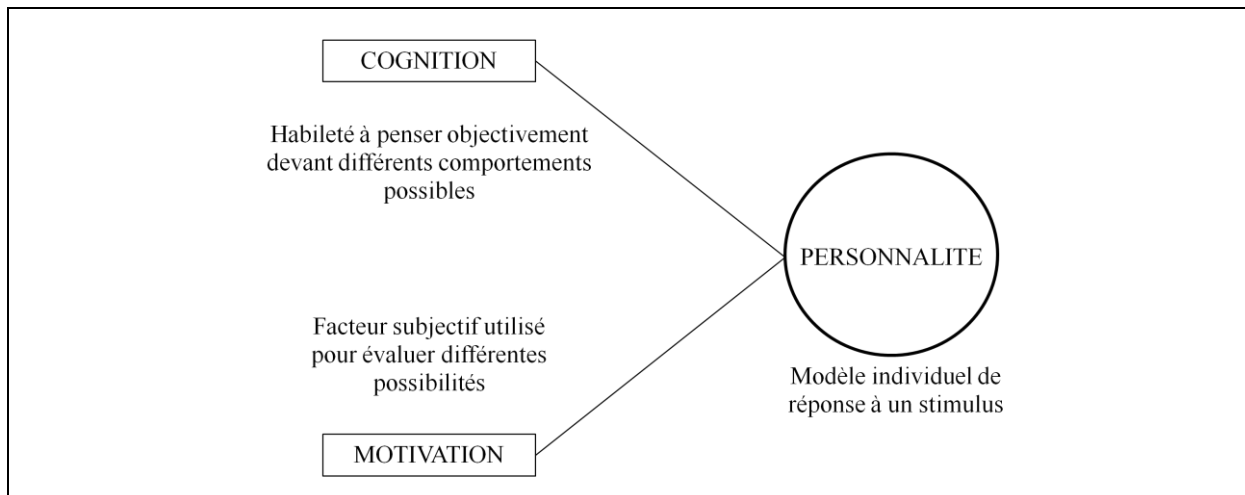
COGNITION

Habileté à penser objectivement devant différents comportements possibles

PERSONNALITE

Facteur subjectif utilisé pour évaluer différentes possibilités

Modèle individuel de réponse à un stimulus

MOTIVATION